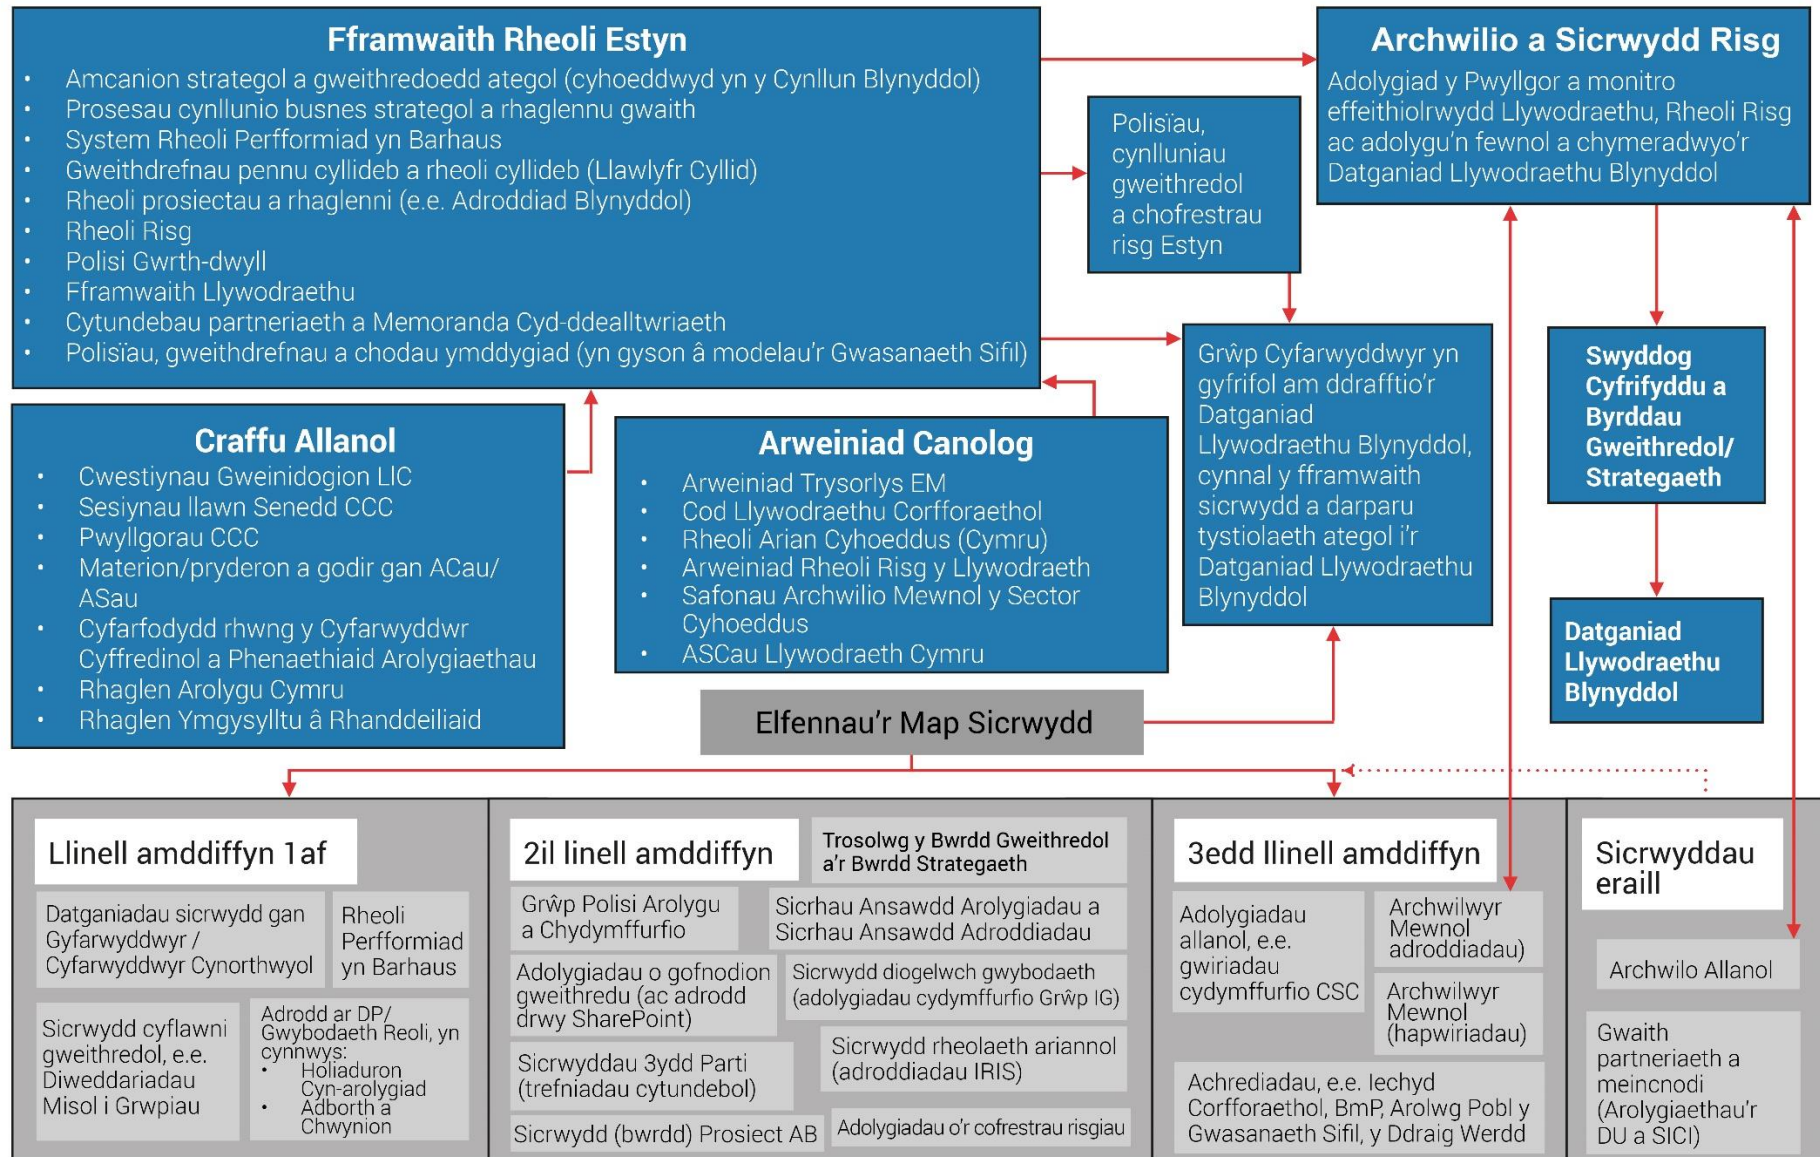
Fframwaith Rheoli Estyn
- Amcanion strategol a gweithredoedd ategol (cyhoeddwyd yn y Cynllun Blynyddol)
- Prosesau cynllunio busnes strategol a rhaglennu gwaith
- System Rheoli Perfformiad yn Barhaus
- Gweithdrefnau pennu cyllideb a rheoli cyllideb (Llawlyfr Cyllid)
- Rheoli prosiectau a rhaglenni (e.e. Adroddiad Blynyddol)
- Rheoli Risg
- Polisi Gwrth-dwyll
- Fframwaith Llywodraethu
- Cytundebau partneriaeth a Memoranda Cyd-ddealltwriaeth
- Polisïau, gweithdrefnau a chodau ymddygiad (yn gyson â modelau'r Gwasanaeth Sifil)

Polisïau, cynlluniau gweithredol a chofrestrau risg Estyn

Archwilio a Sicrwydd Risg
Adolygiad y Pwyllgor a monitro effeithiolrwydd Llywodraethu, Rheoli Risg ac adolygu'n fewnol a chymeradwyo'r Datganiad Llywodraethu Blynyddol

Craffu Allanol
- Cwestiynau Gweinidogion LIC
- Sesiynau llawn Senedd CCC
- Pwyllgorau CCC
- Materion/pryderon a godir gan ACau/ ASau
- Cyfarfodydd rhwng y Cyfarwyddwr Cyffredinol a Phenaethiaid Arolygiaethau
- Rhaglen Arolygu Cymru
- Rhaglen Ymgysylltu â Rhanddeiliaid

Arweiniad Canolog
- Arweiniad Trysorlys EM
- Cod Llywodraethu Corfforaethol
- Rheoli Arian Cyhoeddus (Cymru)
- Arweiniad Rheoli Risg y Llywodraeth
- Safonau Archwilio Mewnol y Sector Cyhoeddus
- ASCau Llywodraeth Cymru

Grŵp Cyfarwyddwyr yn gyfrifol am ddrafftio'r Datganiad Llywodraethu Blynyddol, cynnal y fframwaith sicrwydd a darparu tystiolaeth ategol i'r Datganiad Llywodraethu Blynyddol

Swyddog Cyfrifyddu a Byrddau Gweithredol/ Strategaeth

Datganiad Llywodraethu Blynyddol

Elfennau'r Map Sicrwydd

Llinell amddiffyn 1af
Datganiadau sicrwydd gan Gyfarwyddwyr / Cyfarwyddwyr Cynorthwyol
Rheoli Perfformiad yn Barhaus
Sicrwydd cyflawni gweithredol, e.e. Diweddariadau Misol i Grwpiau
Adrodd ar DP/ Gwybodaeth Reoli, yn cynnwys:
- Holiaduron Cyn-arolygiad
- Adborth a Chwynion

2il linell amddiffyn
Trosolwg y Bwrdd Gweithredol a'r Bwrdd Strategaeth
Grŵp Polisi Arolygu a Chydymffurfio
Sicrhau Ansawdd Arolygiadau a Sicrhau Ansawdd Adroddiadau
Adolygiadau o gofnodion gweithredu (ac adrodd drwy SharePoint)
Sicrwydd diogelwch gwybodaeth (adolygiadau cydymffurfio Grŵp IG)
Sicrwyddau 3ydd Parti (trefniadau cytundebol)
Sicrwydd rheolaeth ariannol (adroddiadau IRIS)
Sicrwydd (bwrdd) Prosiect AB
Adolygiadau o'r cofrestrau risgiau

3edd llinell amddiffyn
Adolygiadau allanol, e.e. gwiriadau cydymffurfio CSC
Archwilwyr Mewnol adroddiadau)
Archwilwyr Mewnol (hapwiriadau)
Achrediadau, e.e. Iechyd Corfforaethol, BmP, Arolwg Pobl y Gwasanaeth Sifil, y Ddraig Werdd

Sicrwyddau eraill
Archwilio Allanol
Gwaith partneriaeth a meincnodi (Arolygiaethau'r DU a SICI)